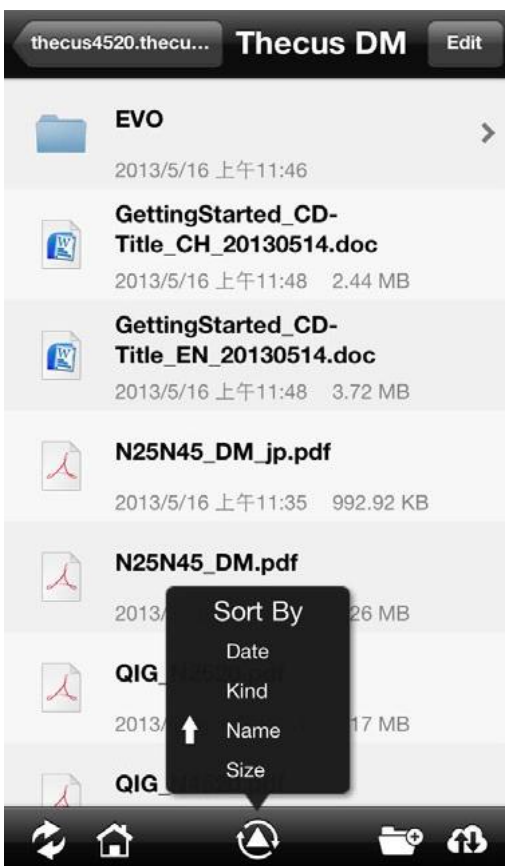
thecus4520.thecu... Thecus DM Edit

EVO
2013/5/16 上午11:46

GettingStarted_CD-Title_CH_20130514.doc
2013/5/16 上午11:48 2.44 MB

GettingStarted_CD-Title_EN_20130514.doc
2013/5/16 上午11:48 3.72 MB

N25N45_DM_jp.pdf
2013/5/16 上午11:35 992.92 KB

N25N45_DM.pdf
2013/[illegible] 26 MB

QIG_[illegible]
2013/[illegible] 17 MB

QIG_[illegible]

Sort By
Date
Kind
Name
Size